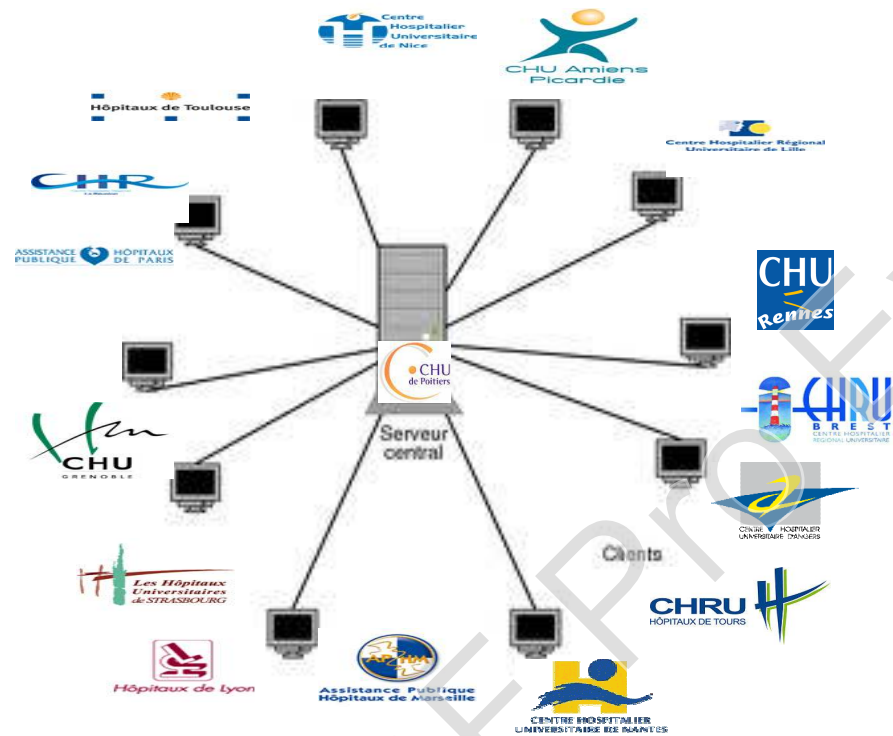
Centre Hospitalier Universitaire de Nice

CHU Amiens Picardie

Hôpitaux de Toulouse

Centre Hospitalier Régional Universitaire de Lille

CHR

ASSISTANCE PUBLIQUE HÔPITAUX DE PARIS

CHU Rennes

CHU de Poitiers

CHRU BREST CENTRE HOSPITALIER RÉGIONAL UNIVERSITAIRE

Serveur central

CHU GRENOBLE

CENTRE HOSPITALIER UNIVERSITAIRE D'ANGERS

Clients

Les Hôpitaux Universitaires de STRASBOURG

CHRU HÔPITAUX DE TOURS

Hôpitaux de Lyon

AP-HM Assistance Publique Hôpitaux de Marseille

CENTRE HOSPITALIER UNIVERSITAIRE DE NANTES